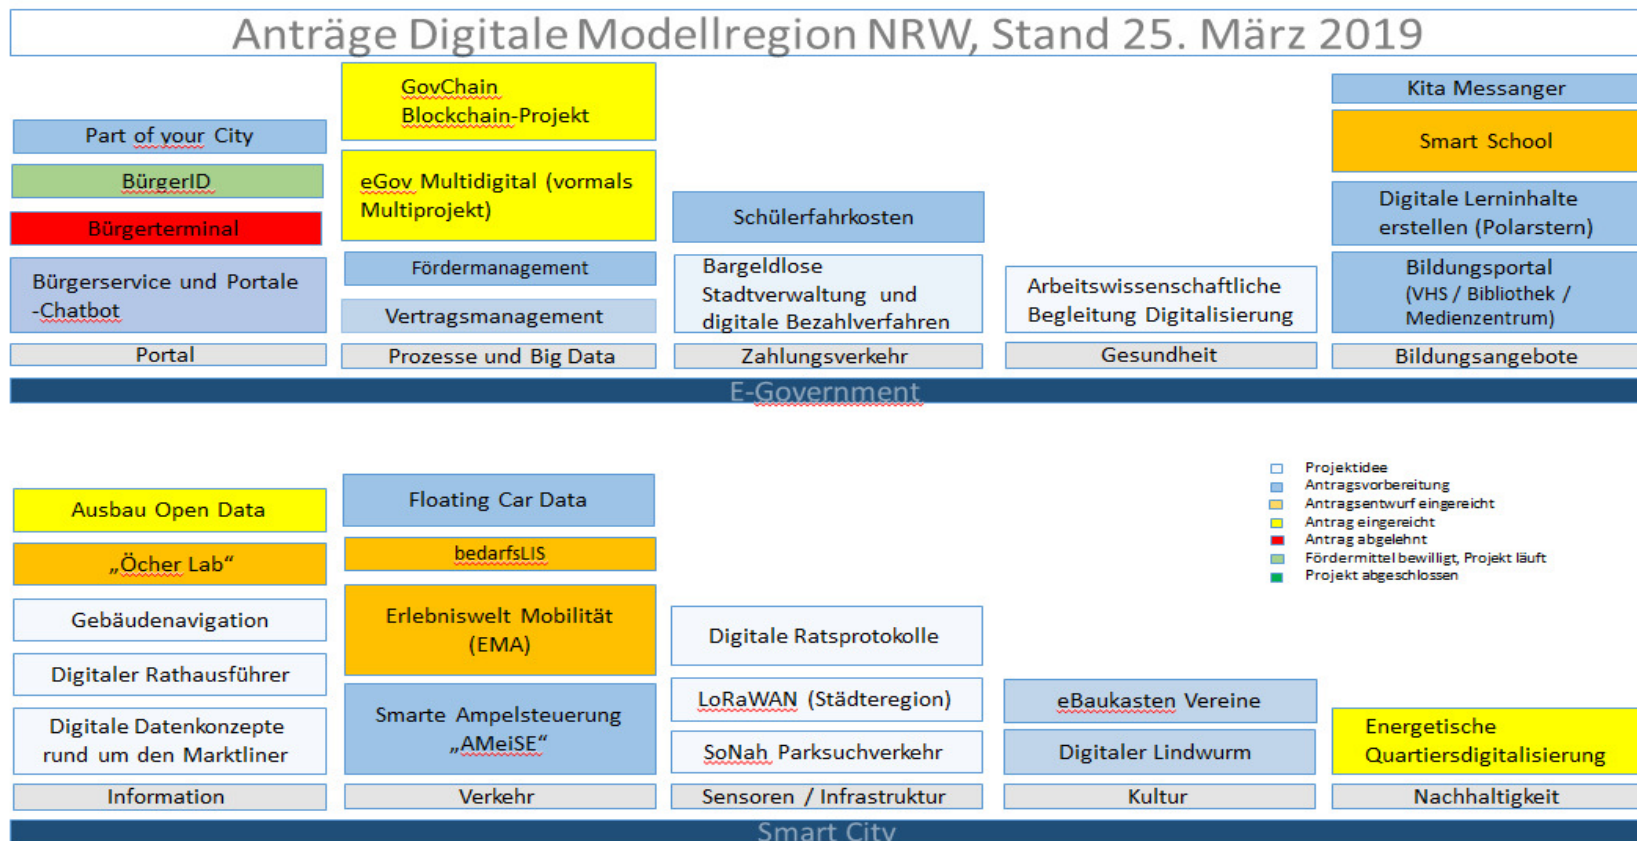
Anträge Digitale Modellregion NRW, Stand 25. März 2019

Part of your City
BürgerID
Bürgerterminal
Bürgerservice und Portale -Chatbot
Portal

GovChain Blockchain-Projekt
eGov Multidigital (vormals Multiprojekt)
Fördermanagement
Vertragsmanagement
Prozesse und Big Data

Schülerfahrkosten
Bargeldlose Stadtverwaltung und digitale Bezahlverfahren
Zahlungsverkehr

Arbeitswissenschaftliche Begleitung Digitalisierung
Gesundheit

Kita Messanger
Smart School
Digitale Lerninhalte erstellen (Polarstern)
Bildungsportal (VHS / Bibliothek / Medienzentrum)
Bildungsangebote

E-Government

Ausbau Open Data
„Öcher Lab"
Gebäudenavigation
Digitaler Rathausführer
Digitale Datenkonzepte rund um den Marktliner
Information

Floating Car Data
bedarfsLIS
Erlebniswelt Mobilität (EMA)
Smarte Ampelsteuerung „AMeiSE"
Verkehr

Digitale Ratsprotokolle
LoRaWAN (Städteregion)
SoNah Parksuchverkehr
Sensoren / Infrastruktur

eBaukasten Vereine
Digitaler Lindwurm
Kultur

Projektidee
Antragsvorbereitung
Antragsentwurf eingereicht
Antrag eingereicht
Antrag abgelehnt
Fördermittel bewilligt, Projekt läuft
Projekt abgeschlossen

Energetische Quartiersdigitalisierung
Nachhaltigkeit

Smart City